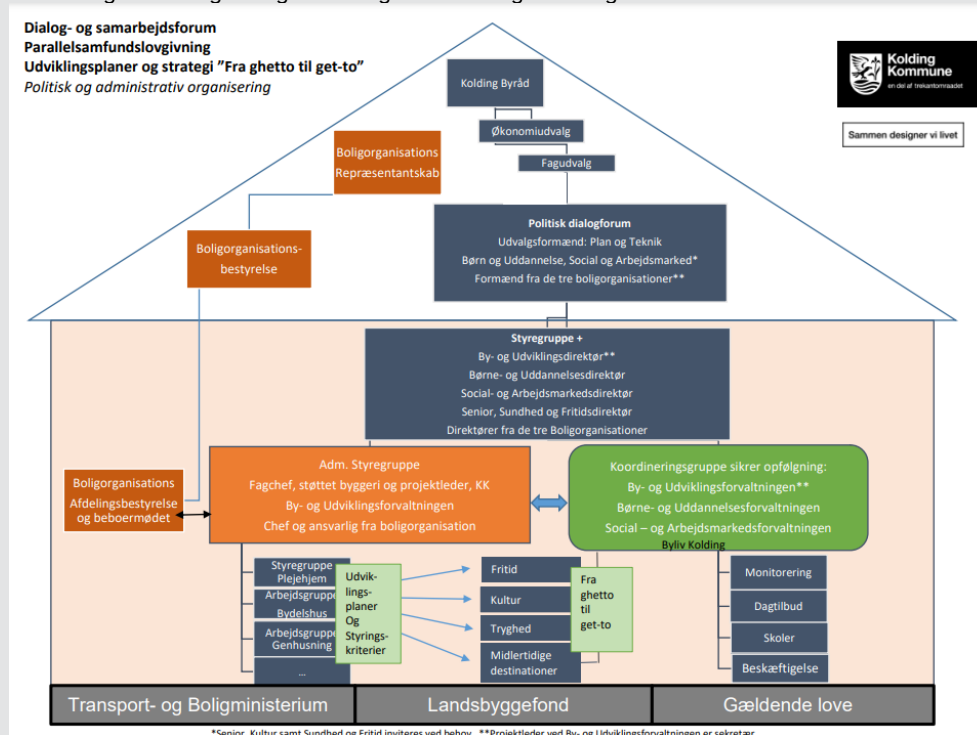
Dialog- og samarbejdsforum
Parallelsamfundslovgivning
Udviklingsplaner og strategi "Fra ghetto til get-to"
*Politisk og administrativ organisering*

Kolding Kommune
en del af trekantområdet

Sammen designer vi livet

Kolding Byråd

Økonomiudvalg

Fagudvalg

Boligorganisations Repræsentantskab

Boligorganisations-bestyrelse

Politisk dialogforum
Udvalgsformænd: Plan og Teknik
Børn og Uddannelse, Social og Arbejdsmarked*
Formænd fra de tre boligorganisationer**

Styregruppe +
By- og Udviklingsdirektør**
Børne- og Uddannelsesdirektør
Social- og Arbejdsmarkedsdirektør
Senior, Sundhed og Fritidsdirektør
Direktører fra de tre Boligorganisationer

Boligorganisations Afdelingsbestyrelse og beboermødet

Adm. Styregruppe
Fagchef, støttet byggeri og projektleder, KK
By- og Udviklingsforvaltningen
Chef og ansvarlig fra boligorganisation

Koordineringsgruppe sikrer opfølgning:
By- og Udviklingsforvaltningen**
Børne- og Uddannelsesforvaltningen
Social – og Arbejdsmarkedsforvaltningen
Byliv Kolding

Styregruppe Plejehjem

Arbejdsgruppe Bydelshus

Arbejdsgruppe Genhusning

...

Udviklings-planer Og Styrings-kriterier

Fritid

Kultur

Tryghed

Midlertidige destinationer

Fra ghetto til get-to

Monitorering

Dagtilbud

Skoler

Beskæftigelse

Transport- og Boligministerium

Landsbyggefond

Gældende love

*Senior, Kultur samt Sundhed og Fritid inviteres ved behov. **Projektleder ved By- og Udviklingsforvaltningen er sekretær